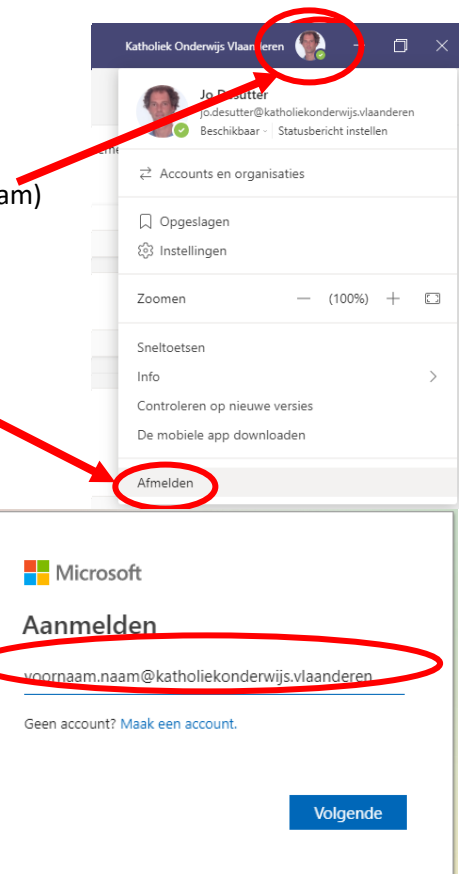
Katholiek Onderwijs Vlaanderen

Jo Desutter
jo.desutter@katholiekonderwijs.vlaanderen
Beschikbaar · Statusbericht instellen

am)

Accounts en organisaties

Opgeslagen
Instellingen

Zoomen — (100%) +

Sneltoetsen
Info
Controleren op nieuwe versies
De mobiele app downloaden

Afmelden

Microsoft

Aanmelden

voornaam.naam@katholiekonderwijs.vlaanderen

Geen account? Maak een account.

Volgende